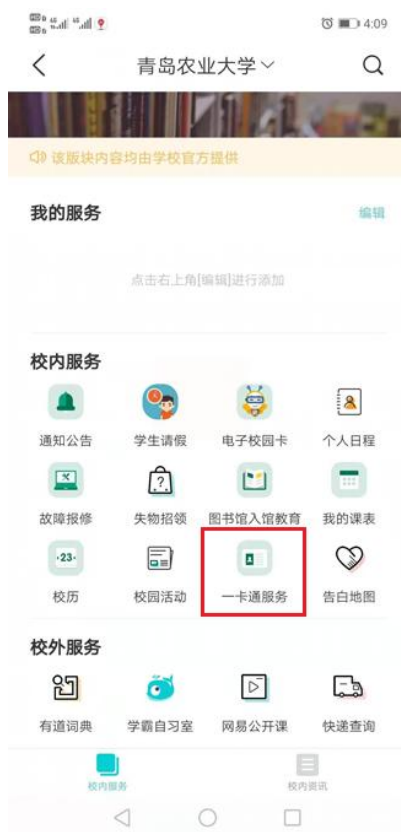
4:09

青岛农业大学

该版块内容均由学校官方提供

我的服务

编辑

点击右上角[编辑]进行添加

校内服务

通知公告
学生请假
电子校园卡
个人日程
故障报修
失物招领
图书馆入馆教育
我的课表
·23·
校历
校园活动
一卡通服务
告白地图

校外服务

有道词典
学霸自习室
网易公开课
快递查询

校内服务
校内资讯